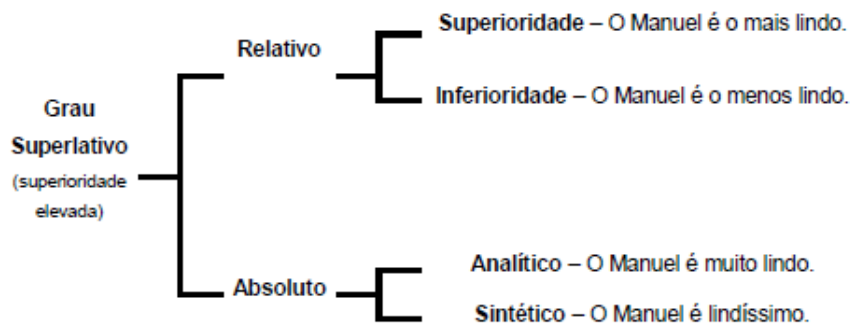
Grau Superlativo (superioridade elevada)

Relativo

Superioridade – O Manuel é o mais lindo.

Inferioridade – O Manuel é o menos lindo.

Absoluto

Analítico – O Manuel é muito lindo.

Sintético – O Manuel é lindíssimo.